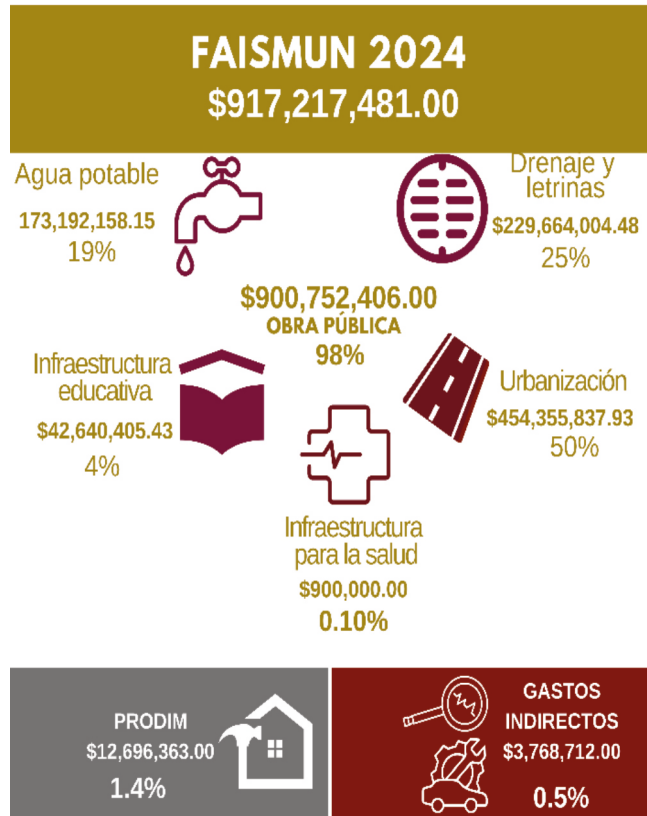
FAISMUN 2024
$917,217,481.00

Agua potable
173,192,158.15
19%

Drenaje y letrinas
$229,664,004.48
25%

$900,752,406.00
OBRA PÚBLICA
98%

Infraestructura educativa
$42,640,405.43
4%

Urbanización
$454,355,837.93
50%

Infraestructura para la salud
$900,000.00
0.10%

PRODIM
$12,696,363.00
1.4%

GASTOS INDIRECTOS
$3,768,712.00
0.5%